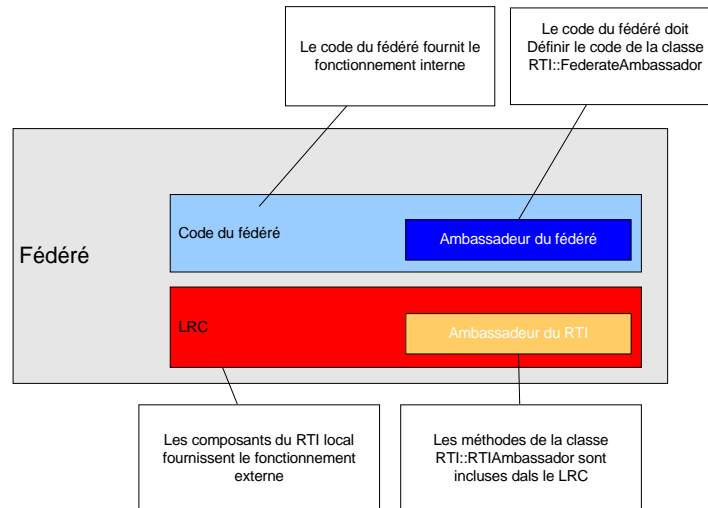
Le code du fédéré fournit le fonctionnement interne

Le code du fédéré doit Définir le code de la classe RTI::FederateAmbassador

Fédéré

Code du fédéré

Ambassadeur du fédéré

LRC

Ambassadeur du RTI

Les composants du RTI local fournissent le fonctionnement externe

Les méthodes de la classe RTI::RTIAmbassador sont incluses dals le LRC